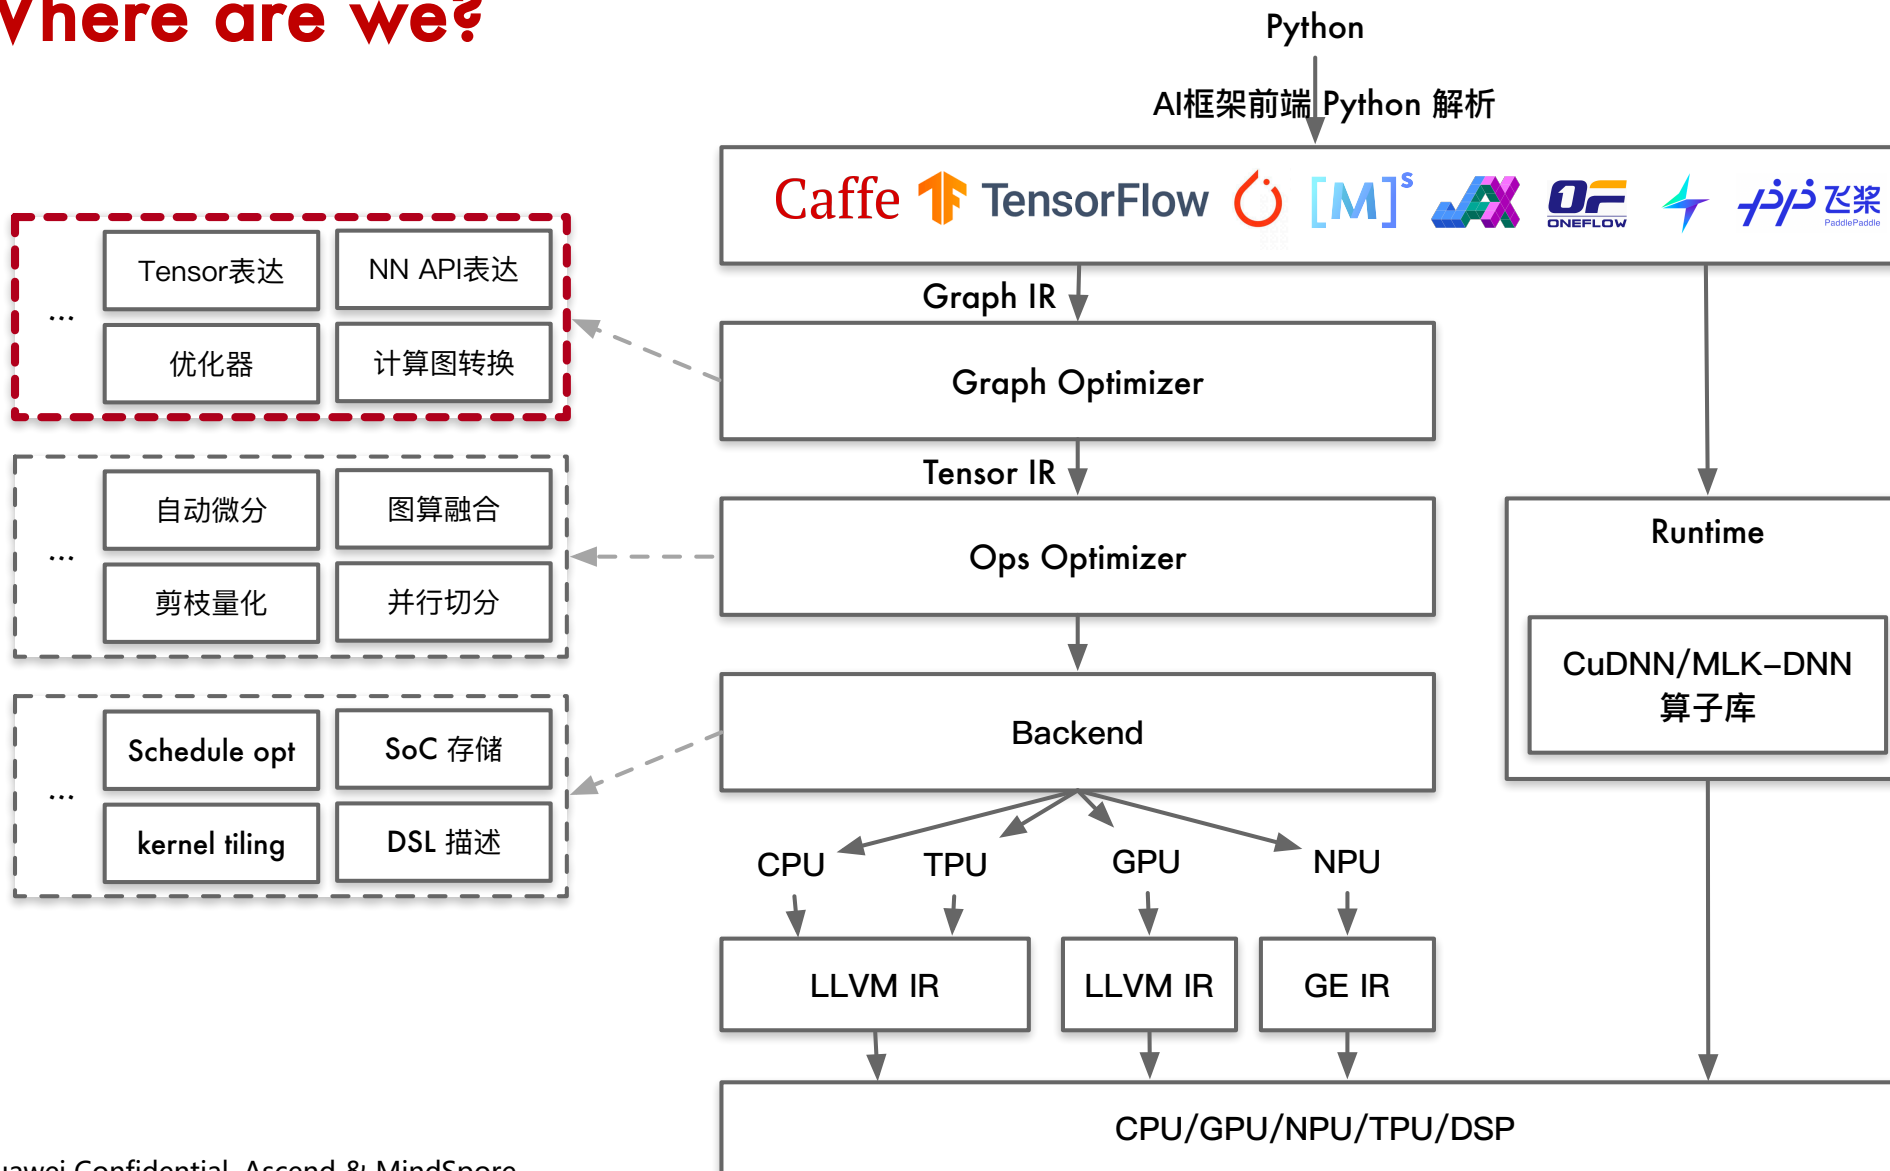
Vhere are we?

Python

AI框架前端 Python 解析

Caffe TensorFlow [M]$^{s}$ ONEFLOW 飞桨 PaddlePaddle

... Tensor表达 NN API表达 优化器 计算图转换

Graph IR

Graph Optimizer

Tensor IR

... 自动微分 图算融合 剪枝量化 并行切分

Ops Optimizer

Runtime

CuDNN/MLK-DNN 算子库

... Schedule opt SoC 存储 kernel tiling DSL 描述

Backend

CPU TPU GPU NPU

LLVM IR LLVM IR GE IR

CPU/GPU/NPU/TPU/DSP

uawei Confidential Ascend & MindSpore